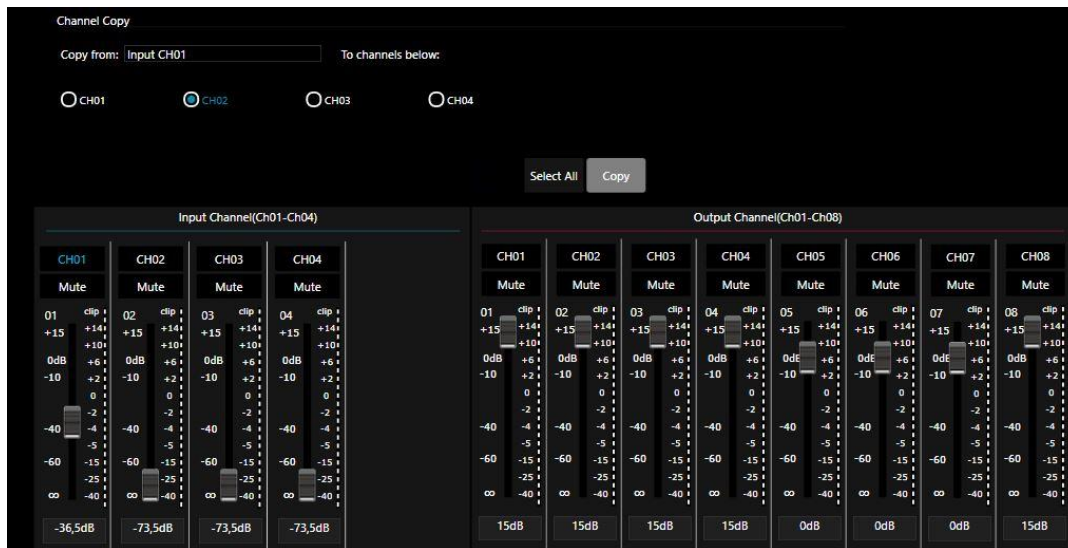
Channel Copy

Copy from: Input CH01

To channels below:

CH01 CH02 CH03 CH04

Select All Copy

Input Channel(Ch01-Ch04)

CH01 CH02 CH03 CH04

Mute Mute Mute Mute

01 +15 0dB -10 -40 -60 ∞ clip +14 +10 +6 +2 0 -2 -4 -5 -15 -25 -40

02 +15 0dB -10 -40 -60 ∞ clip +14 +10 +6 +2 0 -2 -4 -5 -15 -25 -40

03 +15 0dB -10 -40 -60 ∞ clip +14 +10 +6 +2 0 -2 -4 -5 -15 -25 -40

04 +15 0dB -10 -40 -60 ∞ clip +14 +10 +6 +2 0 -2 -4 -5 -15 -25 -40

-36,5dB -73,5dB -73,5dB -73,5dB

Output Channel(Ch01-Ch08)

CH01 CH02 CH03 CH04 CH05 CH06 CH07 CH08

Mute Mute Mute Mute Mute Mute Mute Mute

01 +15 0dB -10 -40 -60 ∞ clip +14 +10 +6 +2 0 -2 -4 -5 -15 -25 -40

02 +15 0dB -10 -40 -60 ∞ clip +14 +10 +6 +2 0 -2 -4 -5 -15 -25 -40

03 +15 0dB -10 -40 -60 ∞ clip +14 +10 +6 +2 0 -2 -4 -5 -15 -25 -40

04 +15 0dB -10 -40 -60 ∞ clip +14 +10 +6 +2 0 -2 -4 -5 -15 -25 -40

05 +15 0dB -10 -40 -60 ∞ clip +14 +10 +6 +2 0 -2 -4 -5 -15 -25 -40

06 +15 0dB -10 -40 -60 ∞ clip +14 +10 +6 +2 0 -2 -4 -5 -15 -25 -40

07 +15 0dB -10 -40 -60 ∞ clip +14 +10 +6 +2 0 -2 -4 -5 -15 -25 -40

08 +15 0dB -10 -40 -60 ∞ clip +14 +10 +6 +2 0 -2 -4 -5 -15 -25 -40

15dB 15dB 15dB 15dB 0dB 0dB 0dB 15dB